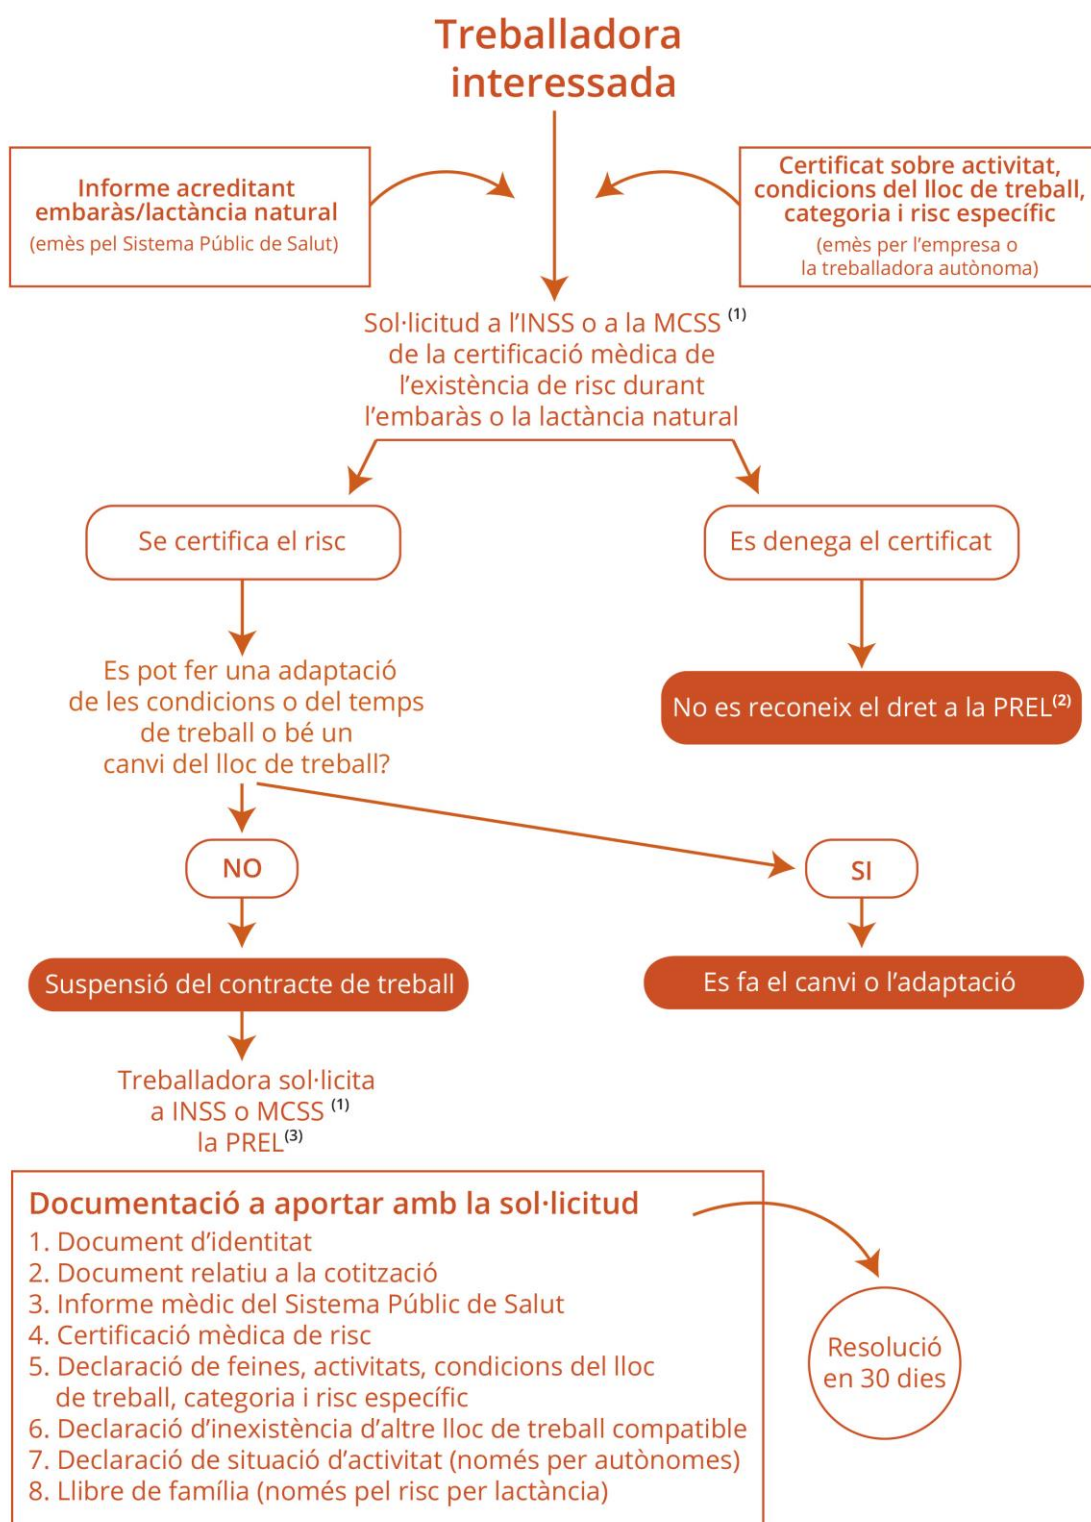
Treballadora interessada

Informe acreditant embaràs/lactància natural
(emès pel Sistema Públic de Salut)

Certificat sobre activitat, condicions del lloc de treball, categoria i risc específic
(emès per l'empresa o la treballadora autònoma)

Sol·licitud a l'INSS o a la MCSS $^{(1)}$ de la certificació mèdica de l'existència de risc durant l'embaràs o la lactància natural

Se certifica el risc

Es denega el certificat

Es pot fer una adaptació de les condicions o del temps de treball o bé un canvi del lloc de treball?

No es reconeix el dret a la PREL$^{(2)}$

NO

SI

Suspensió del contracte de treball

Es fa el canvi o l'adaptació

Treballadora sol·licita a INSS o MCSS $^{(1)}$ la PREL$^{(3)}$

Documentació a aportar amb la sol·licitud
1. Document d'identitat
2. Document relatiu a la cotització
3. Informe mèdic del Sistema Públic de Salut
4. Certificació mèdica de risc
5. Declaració de feines, activitats, condicions del lloc de treball, categoria i risc específic
6. Declaració d'inexistència d'altre lloc de treball compatible
7. Declaració de situació d'activitat (només per autònomes)
8. Llibre de família (només pel risc per lactància)

Resolució en 30 dies